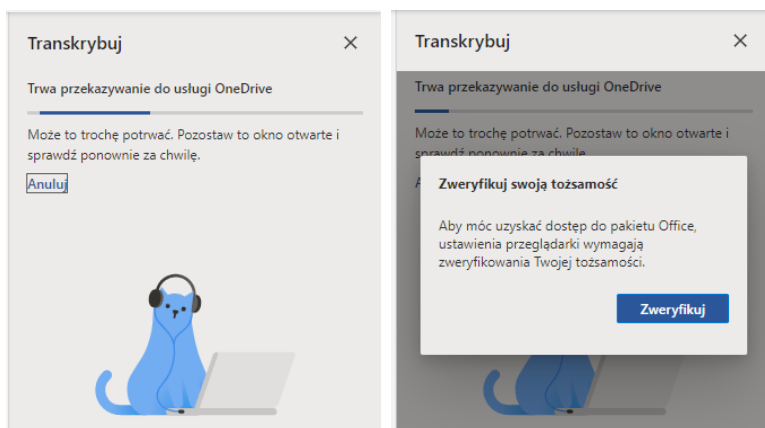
Transkrybuj ✕

Trwa przekazywanie do usługi OneDrive

Może to trochę potrwać. Pozostaw to okno otwarte i sprawdź ponownie za chwilę.

Anuluj

Transkrybuj ✕

Trwa przekazywanie do usługi OneDrive

Może to trochę potrwać. Pozostaw to okno otwarte i sprawdź ponownie za chwilę.

A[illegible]

Zweryfikuj swoją tożsamość

Aby móc uzyskać dostęp do pakietu Office, ustawienia przeglądarki wymagają zweryfikowania Twojej tożsamości.

Zweryfikuj